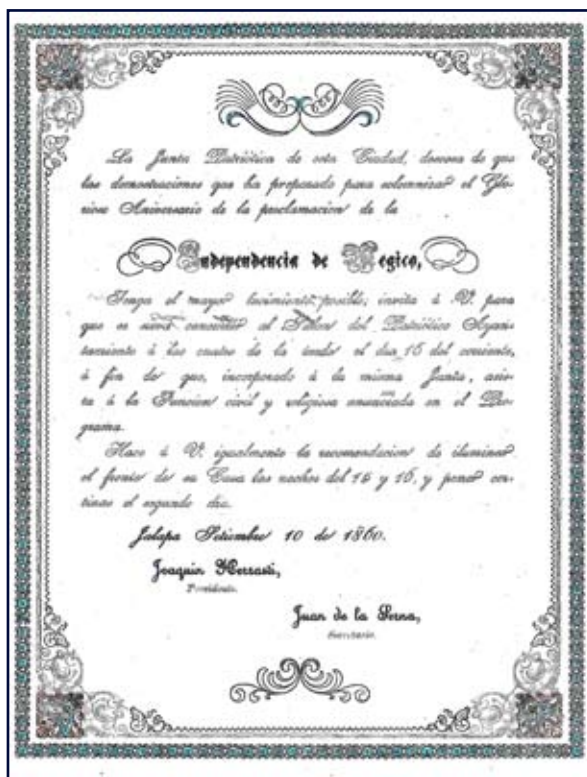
La Junta Patriótica de esta Ciudad, deseosa de que las demostraciones que ha preparado para solemnizar el Glorioso Aniversario de la proclamacion de la

Independencia de Megico,

Tenga el mayor lucimiento posible, invita á V. para que se sirva concurrir al Salon del Patriótico Ayuntamiento á las cuatro de la tarde el dia 15 del corriente, á fin de que, incorporado á la misma Junta, asista á la Funcion civil y religiosa anunciada en el Programa.

Hace á V. igualmente la recomendacion de iluminar el frente de su Casa las noches del 15 y 16, y poner cortinas el segundo dia.

Jalapa Setiembre 10 de 1860.

Joaquin Herrasti,
Presidente.

Juan de la Serna,
Secretario.